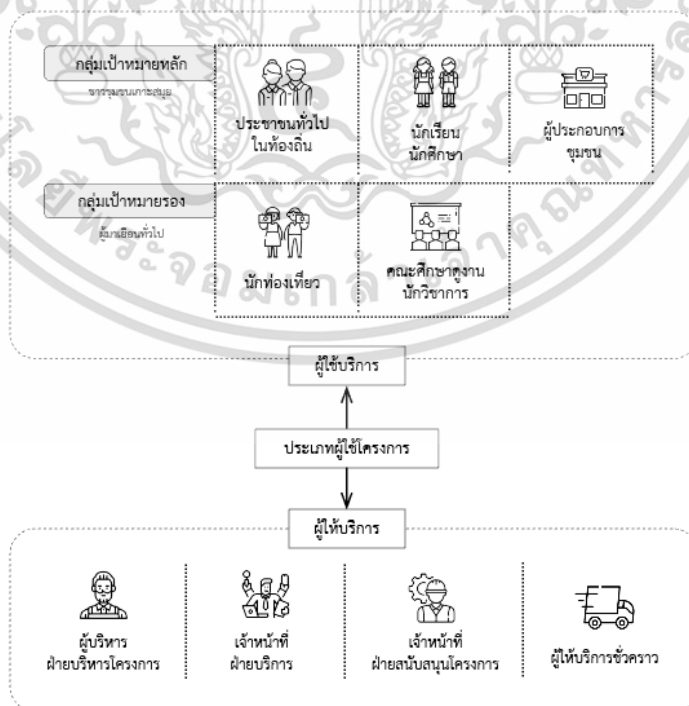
กลุ่มเป้าหมายหลัก

ชาวชุมชนเกาะสมุย

ประชาชนทั่วไป ในท้องถิ่น

นักเรียน นักศึกษา

ผู้ประกอบการ ชุมชน

กลุ่มเป้าหมายรอง

ผู้มาเยือนทั่วไป

นักท่องเที่ยว

คณะศึกษาดูงาน นักวิชาการ

ผู้ใช้บริการ

ประเภทผู้ใช้โครงการ

ผู้ให้บริการ

ผู้บริหาร ฝ่ายบริหารโครงการ

เจ้าหน้าที่ ฝ่ายบริการ

เจ้าหน้าที่ ฝ่ายสนับสนุนโครงการ

ผู้ให้บริการชั่วคราว